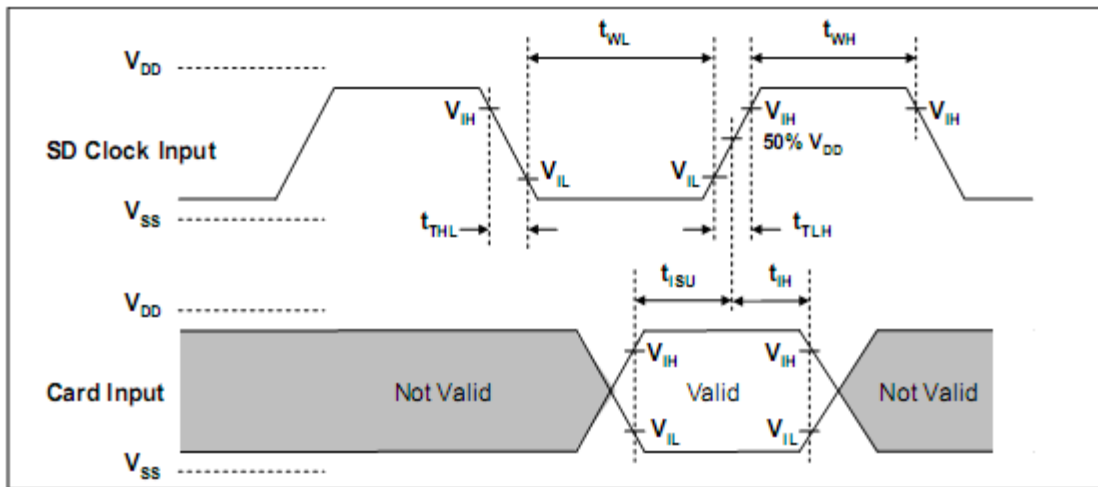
$V_{DD}$

$t_{WL}$

$t_{WH}$

$V_{IH}$

$V_{IH}$

$V_{IH}$

50% $V_{DD}$

SD Clock Input

$V_{IL}$

$V_{IL}$

$V_{SS}$

$t_{THL}$

$t_{TLH}$

$t_{ISU}$

$t_{IH}$

$V_{DD}$

$V_{IH}$

$V_{IH}$

Card Input

Not Valid

Valid

Not Valid

$V_{IL}$

$V_{IL}$

$V_{SS}$